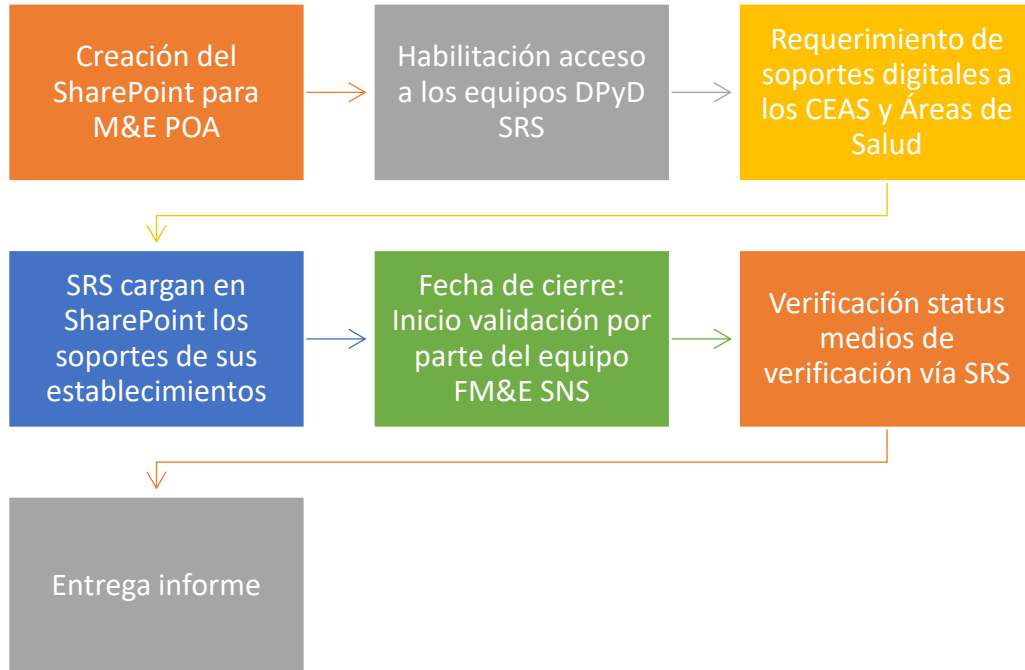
Creación del SharePoint para M&E POA

Habilitación acceso a los equipos DPyD SRS

Requerimiento de soportes digitales a los CEAS y Áreas de Salud

SRS cargan en SharePoint los soportes de sus establecimientos

Fecha de cierre: Inicio validación por parte del equipo FM&E SNS

Verificación status medios de verificación vía SRS

Entrega informe